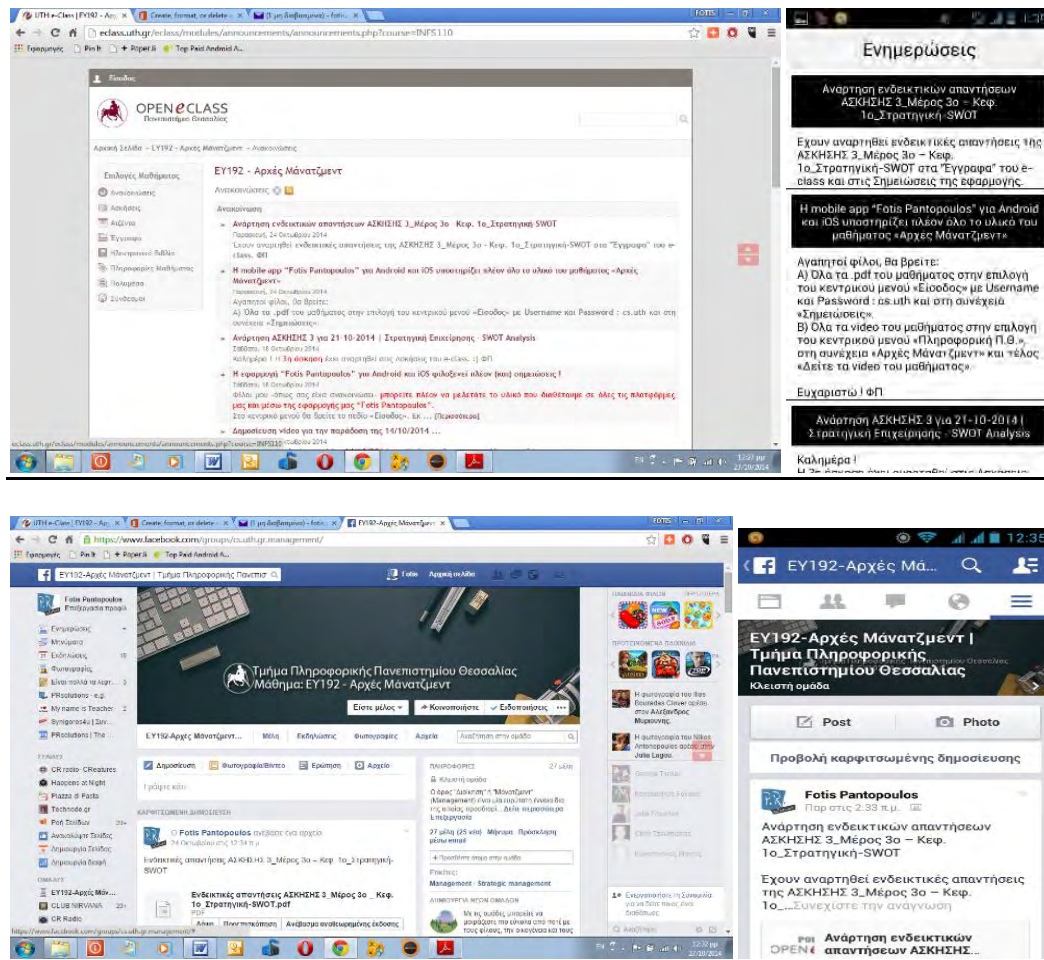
UTH e-Class | EY192 - Αρχ × Create, format, or delete × (1 μη διαβασμένα) - fotis ×

eclass.uth.gr/eclass/modules/announcements/announcements.php?course=INFS110

Εφαρμογές Pin It + Poper.li Top Paid Android A...

Είσοδος

OPEN eCLASS
Πανεπιστήμιο Θεσσαλίας

Αρχική Σελίδα › ΕΥ192 - Αρχές Μάνατζμεντ › Ανακοινώσεις

Επιλογές Μαθήματος
Ανακοινώσεις
Ασκήσεις
Ατζέντα
Έγγραφα
Ηλεκτρονικό Βιβλίο
Πληροφορίες Μαθήματος
Πολυμέσα
Σύνδεσμοι

ΕΥ192 - Αρχές Μάνατζμεντ

Ανακοινώσεις

Ανακοίνωση

Ανάρτηση ενδεικτικών απαντήσεων ΑΣΚΗΣΗΣ 3_Μέρος 3ο - Κεφ. 1ο_Στρατηγική SWOT
Παρασκευή, 24 Οκτωβρίου 2014
Έχουν αναρτηθεί ενδεικτικές απαντήσεις της ΑΣΚΗΣΗΣ 3_Μέρος 3ο - Κεφ. 1ο_Στρατηγική-SWOT στα "Έγγραφα" του e-class. ΦΠ

Η mobile app "Fotis Pantopoulos" για Android και iOS υποστηρίζει πλέον όλο το υλικό του μαθήματος «Αρχές Μάνατζμεντ»
Παρασκευή, 24 Οκτωβρίου 2014
Αγαπητοί φίλοι, θα βρείτε:
Α) Όλα τα .pdf του μαθήματος στην επιλογή του κεντρικού μενού «Είσοδος» με Username και Password : cs.uth και στη συνέχεια «Σημειώσεις».

Ανάρτηση ΑΣΚΗΣΗΣ 3 για 21-10-2014 | Στρατηγική Επιχείρησης - SWOT Analysis
Σάββατο, 18 Οκτωβρίου 2014
Καλημέρα ! Η 3η άσκηση έχει αναρτηθεί στις Ασκήσεις του e-class. :) ΦΠ.

Η εφαρμογή "Fotis Pantopoulos" για Android και iOS φιλοξενεί πλέον (και) σημειώσεις !
Σάββατο, 18 Οκτωβρίου 2014
Φίλοι μου -όπως σας είχα ανακοινώσει- μπορείτε πλέον να μελετάτε το υλικό που διαθέτουμε σε όλες τις πλατφόρμες μας και μέσω της εφαρμογής μας "Fotis Pantopoulos".
Στο κεντρικό μενού θα δείτε το πεδίο «Είσοδος». Εκ ... [Περισσότερα]

Δημοσίευση video για την παράδοση της 14/10/2014 ...

eclass.uth.gr/eclass/modules/announcements/announcements.php?course=INFS110

Ενημερώσεις

Ανάρτηση ενδεικτικών απαντήσεων ΑΣΚΗΣΗΣ 3_Μέρος 3ο - Κεφ. 1ο_Στρατηγική-SWOT

Έχουν αναρτηθεί ενδεικτικές απαντήσεις της ΑΣΚΗΣΗΣ 3_Μέρος 3ο - Κεφ. 1ο_Στρατηγική-SWOT στα "Έγγραφα" του e-class και στις Σημειώσεις της εφαρμογής.

Η mobile app "Fotis Pantopoulos" για Android και iOS υποστηρίζει πλέον όλο το υλικό του μαθήματος «Αρχές Μάνατζμεντ»

Αγαπητοί φίλοι, θα βρείτε:
Α) Όλα τα .pdf του μαθήματος στην επιλογή του κεντρικού μενού «Είσοδος» με Username και Password : cs.uth και στη συνέχεια «Σημειώσεις».
Β) Όλα τα video του μαθήματος στην επιλογή του κεντρικού μενού «Πληροφορική Π.Θ.», στη συνέχεια «Αρχές Μάνατζμεντ» και τέλος «Δείτε τα video του μαθήματος».

Ευχαριστώ ! ΦΠ.

Ανάρτηση ΑΣΚΗΣΗΣ 3 για 21-10-2014 | Στρατηγική Επιχείρησης - SWOT Analysis

Καλημέρα !

UTH e-Class | EY192 - Αρχ × Create, format, or delete × (1 μη διαβασμένα) - fotis × ΕΥ192-Αρχές Μάνατζμεντ ×

https://www.facebook.com/groups/cs.uth.gr.management/

ΕΥ192-Αρχές Μάνατζμεντ | Τμήμα Πληροφορικής Πανεπιστ

Fotis Αρχική σελίδα

Fotis Pantopoulos
Επεξεργασία προφίλ

Ενημερώσεις
Μηνύματα
Εκδηλώσεις
Φωτογραφίες
Είναι πολλά τα λεφτ...
PRsolutions - e.gl
My name is Teacher
Synigoros4u | Συν...
PRsolutions | The ...

ΣΕΛΙΔΕΣ
CR radio- CReatures
Happens at Night
Piazza di Pasta
Technode.gr
Ροή Σελίδων
Ανακαλύψτε Σελίδες
Δημιουργία Σελίδας
Δημιουργία διαφ.

ΟΜΑΔΕΣ
ΕΥ192-Αρχές Μάν...
CLUB NIRVANA
CR Radio

Τμήμα Πληροφορικής Πανεπιστημίου Θεσσαλίας
Μάθημα: ΕΥ192 - Αρχές Μάνατζμεντ

Είστε μέλος Κοινοποιήστε Ειδοποιήσεις

ΕΥ192-Αρχές Μάνατζμεντ... Μέλη Εκδηλώσεις Φωτογραφίες Αρχεία Αναζήτηση στην ομάδα

Δημοσίευση Φωτογραφία/Βίντεο Ερώτηση Αρχείο

Γράψτε κάτι...

ΚΑΡΦΙΤΣΩΜΕΝΗ ΔΗΜΟΣΙΕΥΣΗ

Fotis Pantopoulos ανέβασε ένα αρχείο.
24 Οκτωβρίου στις 12:34 μ.μ.

Ενδεικτικές απαντήσεις ΑΣΚΗΣΗΣ 3_Μέρος 3ο – Κεφ. 1ο_Στρατηγική-SWOT

Ενδεικτικές απαντήσεις ΑΣΚΗΣΗΣ 3_Μέρος 3ο _ Κεφ. 1ο_Στρατηγική-SWOT.pdf
PDF
Λήψη Προεπισκόπηση Ανέβασμα αναθεωρημένης έκδοσης

ΠΛΗΡΟΦΟΡΙΕΣ 27 μέλη
Κλειστή ομάδα
Ο όρος "Διοίκηση" ή "Μάνατζμεντ" (Management) είναι μία περίπτερη έννοια δια της οποίας αφορίζεται... Δείτε περισσότερα
Επιχειρησιακά

27 μέλη (25 νέα) Μήνυμα Πρόσκληση μέσω email
+ Προσθέστε άτομα στην ομάδα
Ετικέτες:
Management · Strategic management

ΔΗΜΙΟΥΡΓΙΑ ΝΕΩΝ ΟΜΑΔΩΝ
Με τις ομάδες μπορείτε να μοιράζεστε πιο εύκολα από ποτέ με τους φίλους, την οικογένεια και τους

ΠΑΙΧΝΙΔΙΑ ΦΙΛΩΝ
ΠΡΟΤΕΙΝΟΜΕΝΑ ΠΑΙΧΝΙΔΙΑ

Η φωτογραφία του Ilias Boutsikas Clover αρέσει στον Αλέξανδρος Μυρογιάνης.
Η φωτογραφία του Νίκος Antonopoulos αρέσει στην Julia Lagou.

Ενεργοποιήστε τη Συνομιλία για να δείτε ποιος είναι διαθέσιμος.

Αναζήτηση

https://www.facebook.com/groups/cs.uth.gr.management/#

12:35

ΕΥ192-Αρχές Μά...

ΕΥ192-Αρχές Μάνατζμεντ | Τμήμα Πληροφορικής Πανεπιστημίου Θεσσαλίας
Κλειστή ομάδα

Post Photo

Προβολή καρφιτσωμένης δημοσίευσης

Fotis Pantopoulos
Παρ στις 2:33 π.μ.

Ανάρτηση ενδεικτικών απαντήσεων ΑΣΚΗΣΗΣ 3_Μέρος 3ο – Κεφ. 1ο_Στρατηγική-SWOT

Έχουν αναρτηθεί ενδεικτικές απαντήσεις της ΑΣΚΗΣΗΣ 3_Μέρος 3ο – Κεφ. 1ο...Συνεχίστε την ανάγνωση

Ανάρτηση ενδεικτικών απαντήσεων ΑΣΚΗΣΗΣ...